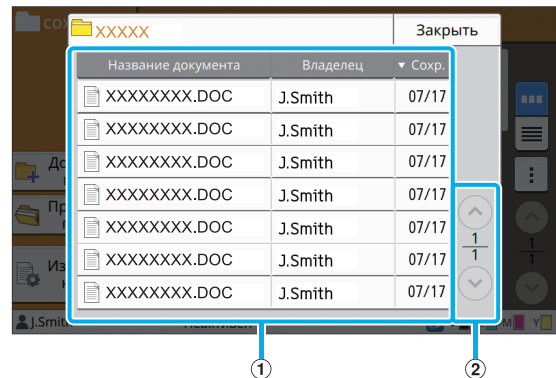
XXXXX

Закрыть

| Название документа | Владелец | ▼ Сохр. |
|---|---|---|
| XXXXXXXX.DOC | J.Smith | 07/17 |
| XXXXXXXX.DOC | J.Smith | 07/17 |
| XXXXXXXX.DOC | J.Smith | 07/17 |
| XXXXXXXX.DOC | J.Smith | 07/17 |
| XXXXXXXX.DOC | J.Smith | 07/17 |
| XXXXXXXX.DOC | J.Smith | 07/17 |
| XXXXXXXX.DOC | J.Smith | 07/17 |

$\frac{1}{1}$

$\frac{1}{1}$

COX

До

Пр

Из

J.Smith

M Y

1

2